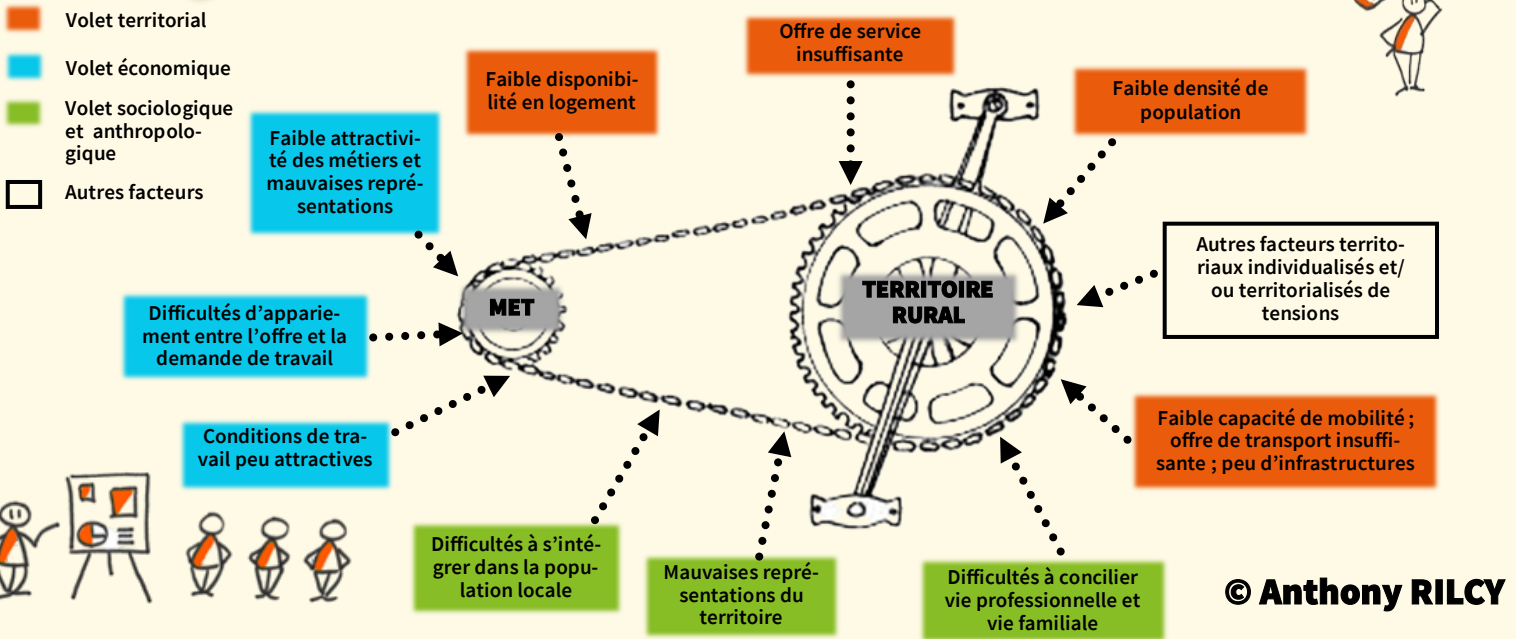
Volet territorial

Volet économique

Volet sociologique et anthropologique

Autres facteurs

Faible attractivité des métiers et mauvaises représentations

Faible disponibilité en logement

Offre de service insuffisante

Faible densité de population

Autres facteurs territoriaux individualisés et/ou territorialisés de tensions

Difficultés d'appariement entre l'offre et la demande de travail

MET

TERRITOIRE RURAL

Conditions de travail peu attractives

Faible capacité de mobilité ; offre de transport insuffisante ; peu d'infrastructures

Difficultés à s'intégrer dans la population locale

Mauvaises représentations du territoire

Difficultés à concilier vie professionnelle et vie familiale

© Anthony RILCY